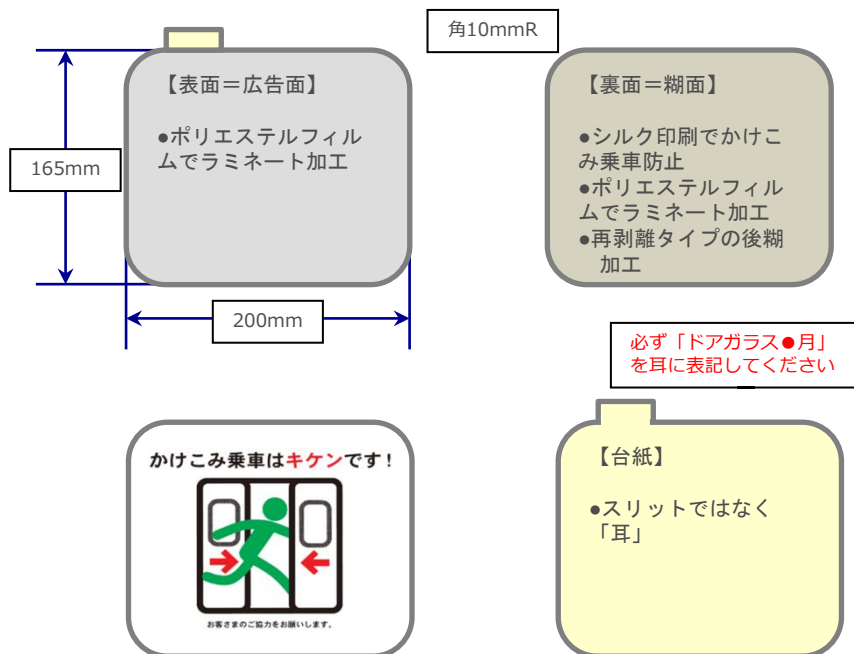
角10mmR

165mm

【表面＝広告面】

●ポリエステルフィルムでラミネート加工

200mm

【裏面＝糊面】

●シルク印刷でかけこみ乗車防止
●ポリエステルフィルムでラミネート加工
●再剥離タイプの後糊加工

必ず「ドアガラス●月」を耳に表記してください

かけこみ乗車はキケンです！

お客さまのご協力をお願いします。

【台紙】

●スリットではなく「耳」